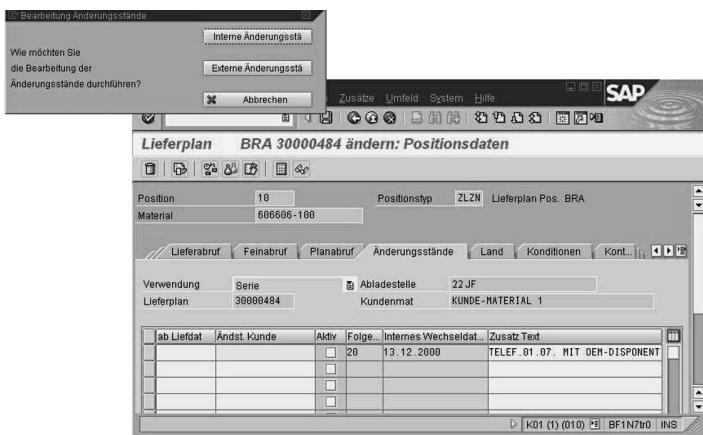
Bearbeitung Änderungsstände

Wie möchten Sie die Bearbeitung der Änderungsstände durchführen?

Interne Änderungsstä

Externe Änderungsstä

Abbrechen

Zusätze Umfeld System Hilfe

SAP

Lieferplan BRA 30000484 ändern: Positionsdaten

Position 10
Positionstyp ZLZN Lieferplan Pos. BRA
Material 606606-100

Lieferabruf | Feinabruf | Planabruf | Änderungsstände | Land | Konditionen | Kont...

Verwendung Serie
Abladestelle 22 JF
Lieferplan 30000484
Kundenmat KUNDE-MATERIAL 1

| ab Liefdat | Ändst. Kunde | Aktiv | Folge... | Internes Wechseldat... | Zusatz Text |
|---|---|---|---|---|---|
| | | | 20 | 13.12.2000 | TELEF.01.07. MIT OEM-DISPONENT |
| | | | | | |
| | | | | | |
| | | | | | |
| | | | | | |

K01 (1) (010) BF1N7tr0 INS